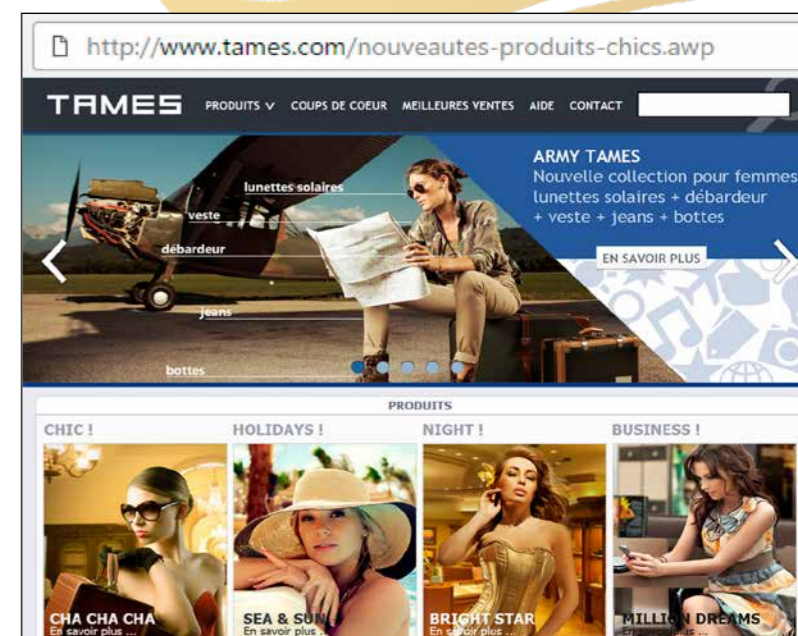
http://www.tames.com/nouveautes-produits-chics.awp

TAMES PRODUITS COUPS DE COEUR MEILLEURES VENTES AIDE CONTACT

lunettes solaires
veste
débardeur
jeans
bottes

ARMY TAMES
Nouvelle collection pour femmes
lunettes solaires + débardeur
+ veste + jeans + bottes

EN SAVOIR PLUS

PRODUITS

CHIC !
HOLIDAYS !
NIGHT !
BUSINESS !

CHA CHA CHA
En savoir plus ...

SEA & SU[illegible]
En savoir plus ...

BRIGHT STAR
En s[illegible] plus ...

MILLI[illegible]N DREAMS
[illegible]